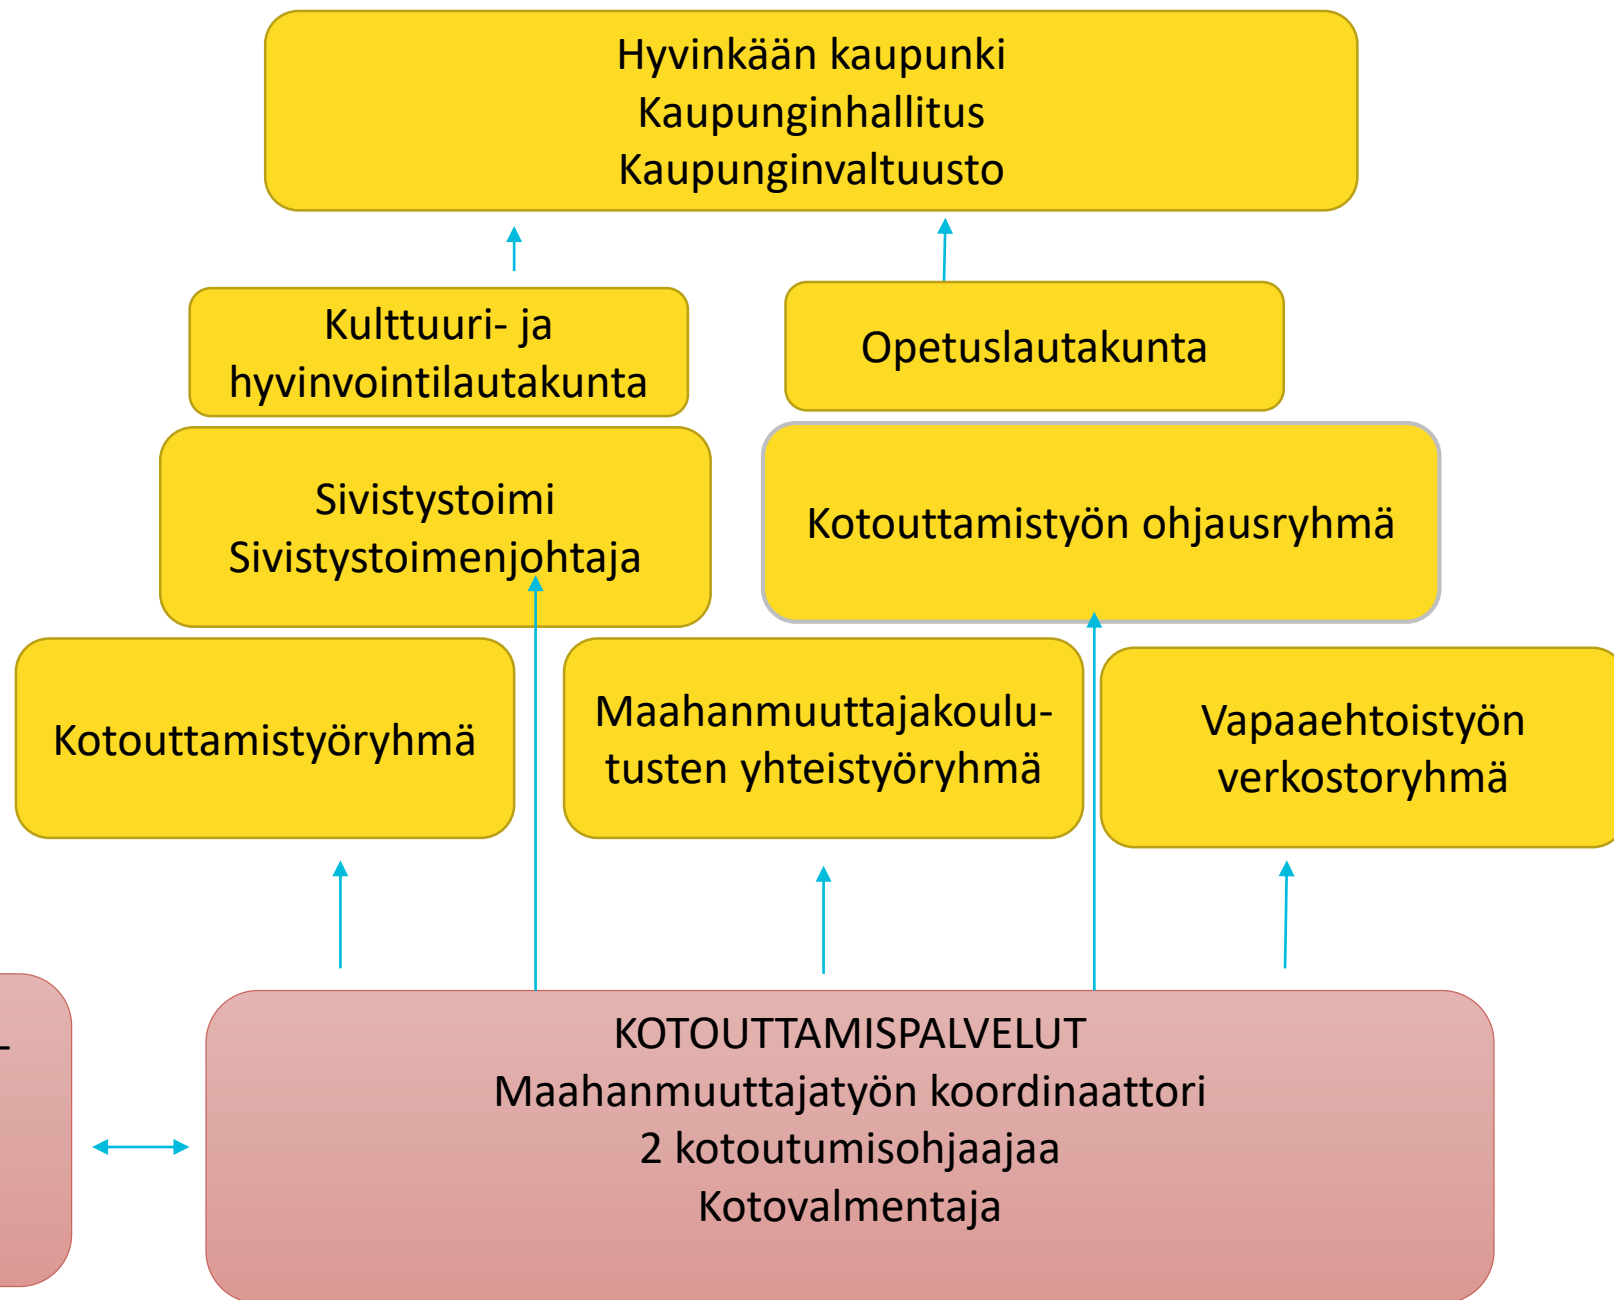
Hyvinkään kaupunki
Kaupunginhallitus
Kaupunginvaltuusto

Kulttuuri- ja hyvinvointilautakunta

Opetuslautakunta

Sivistystoimi
Sivistystoimenjohtaja

Kotouttamistyön ohjausryhmä

Kotouttamistyöryhmä

Maahanmuuttajakoulutusten yhteistyöryhmä

Vapaaehtoistyön verkostoryhmä

KOTOUTTAMISPALVELUT
Maahanmuuttajatyön koordinaattori
2 kotoutumisohjaajaa
Kotovalmentaja